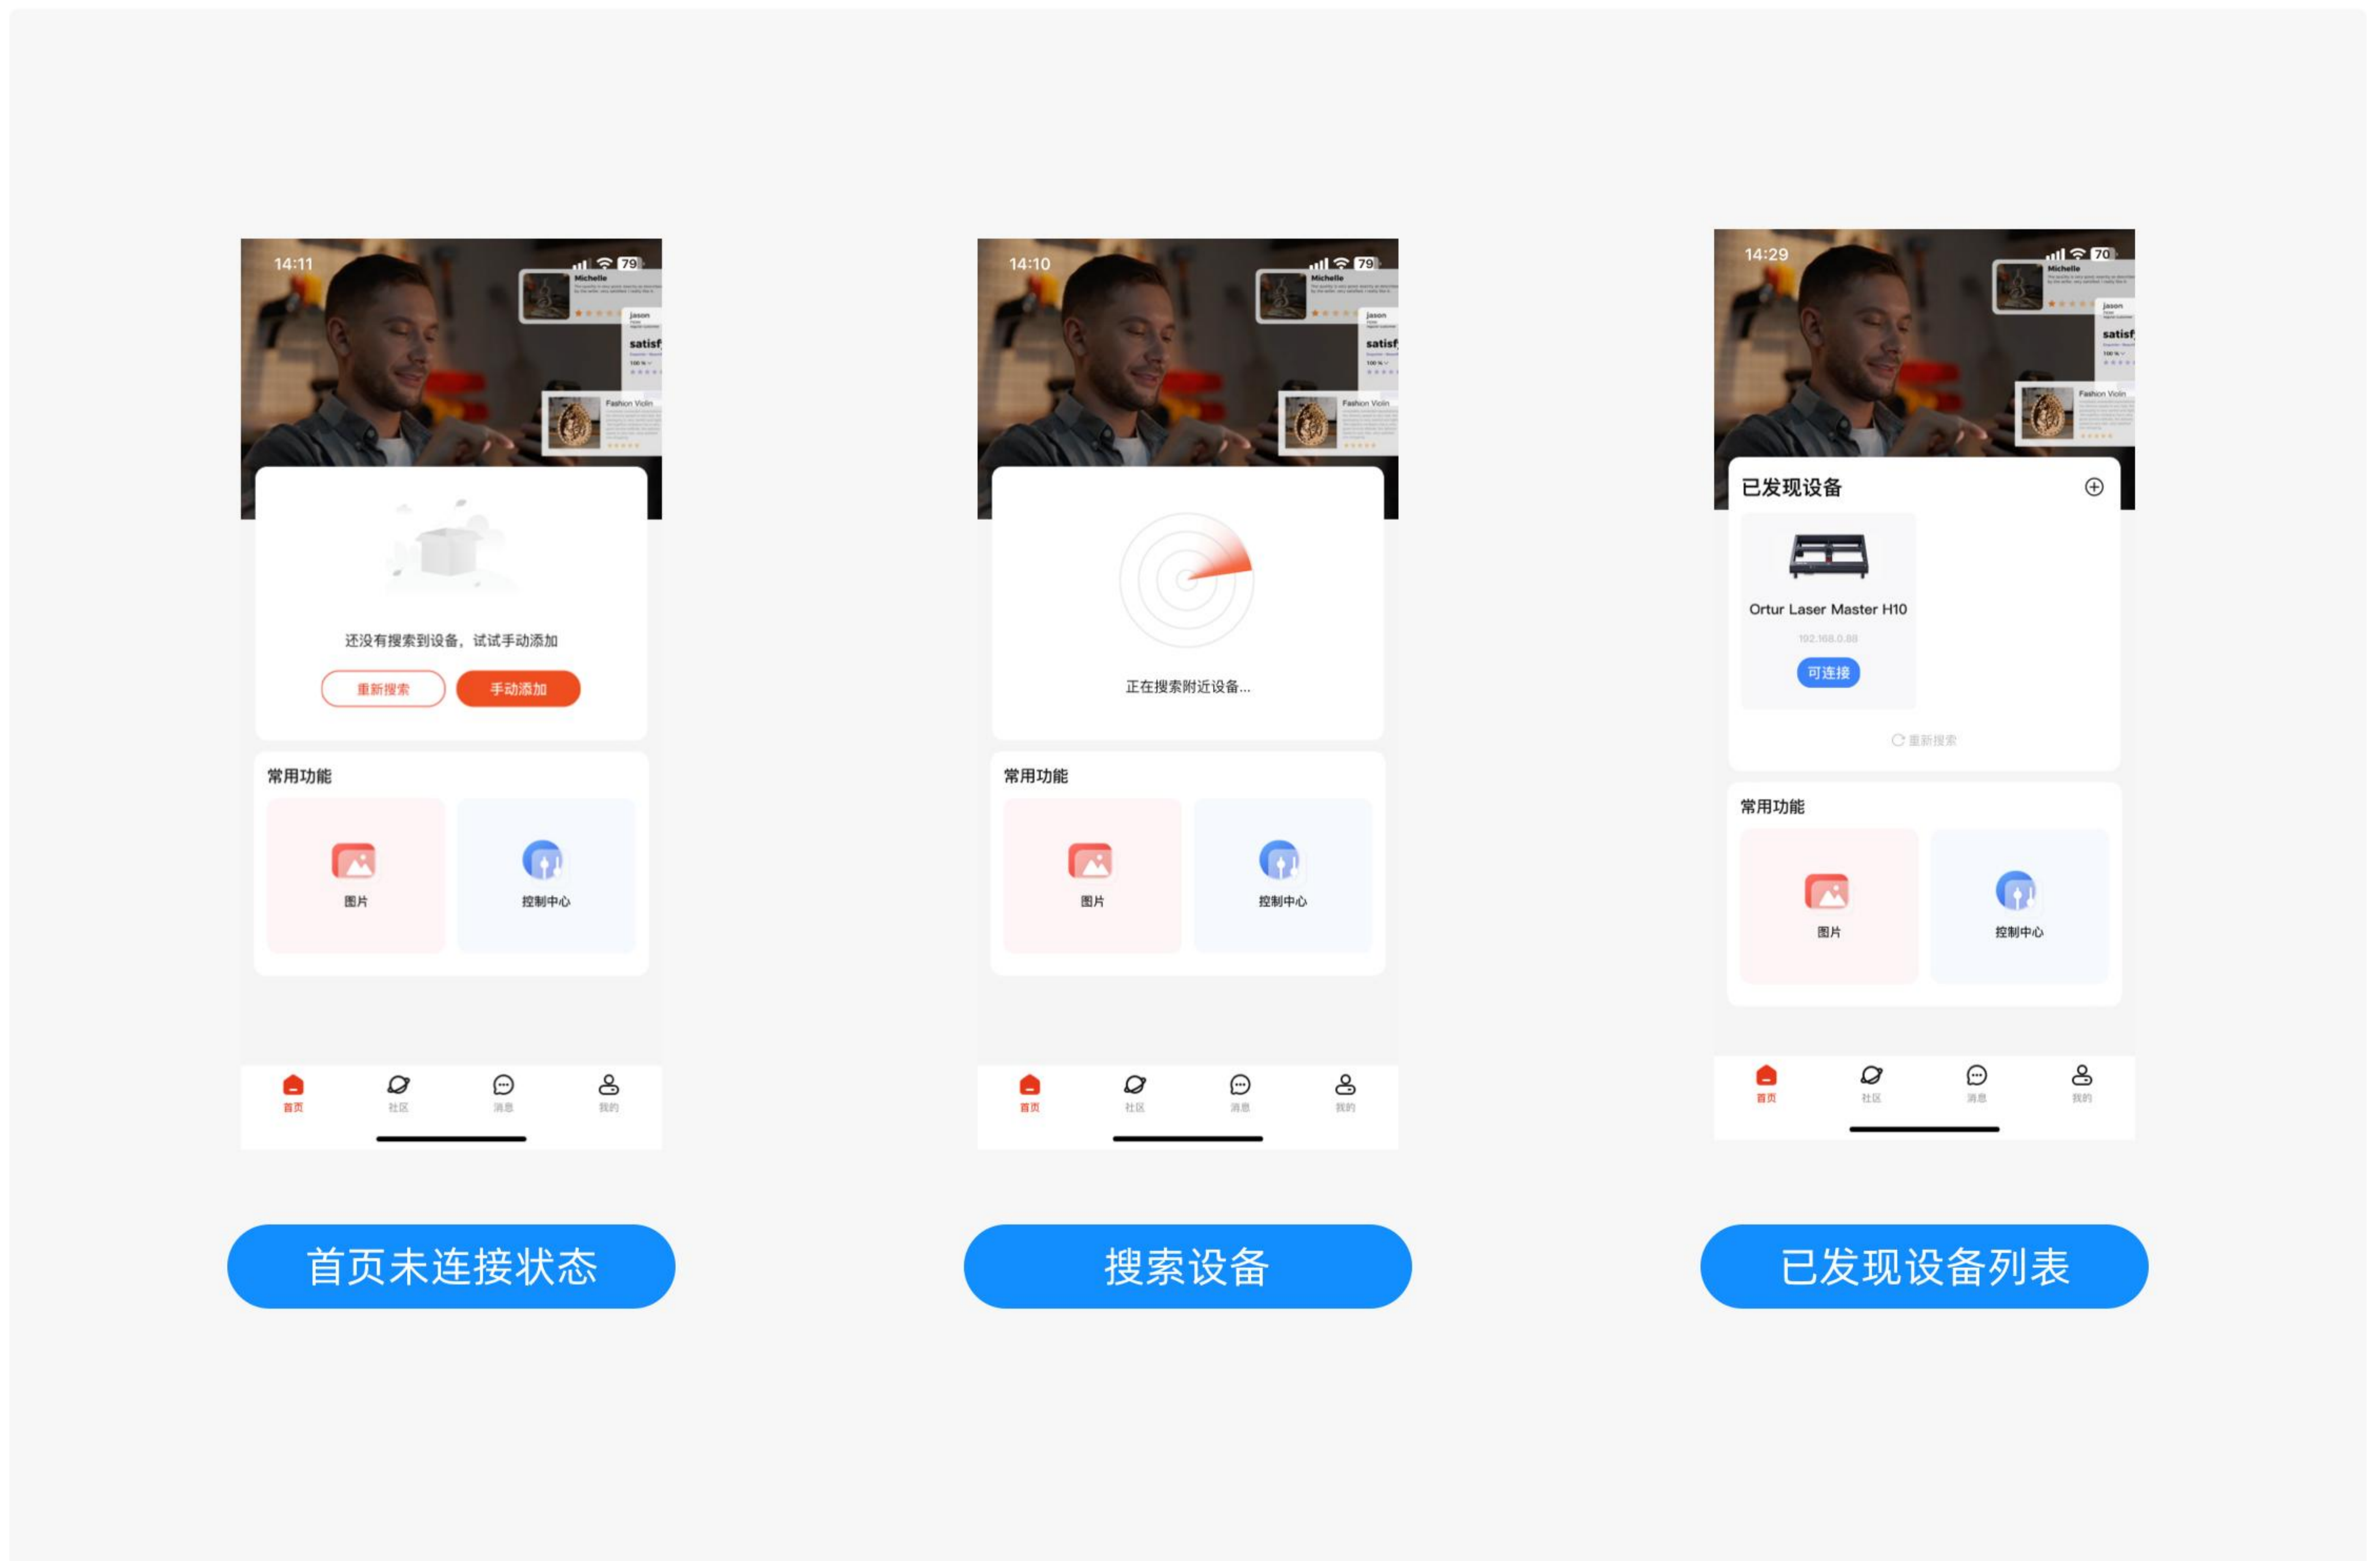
14:11

79

Michelle

jason

satisf

Fashion Violin

还没有搜索到设备，试试手动添加

重新搜索

手动添加

常用功能

图片

控制中心

首页 社区 消息 我的

首页未连接状态

14:10

79

Michelle

jason

satisf

Fashion Violin

正在搜索附近设备...

常用功能

图片

控制中心

首页 社区 消息 我的

搜索设备

14:29

70

Michelle

jason

satisf

Fashion Violin

已发现设备

Ortur Laser Master H10

192.168.0.88

可连接

重新搜索

常用功能

图片

控制中心

首页 社区 消息 我的

已发现设备列表